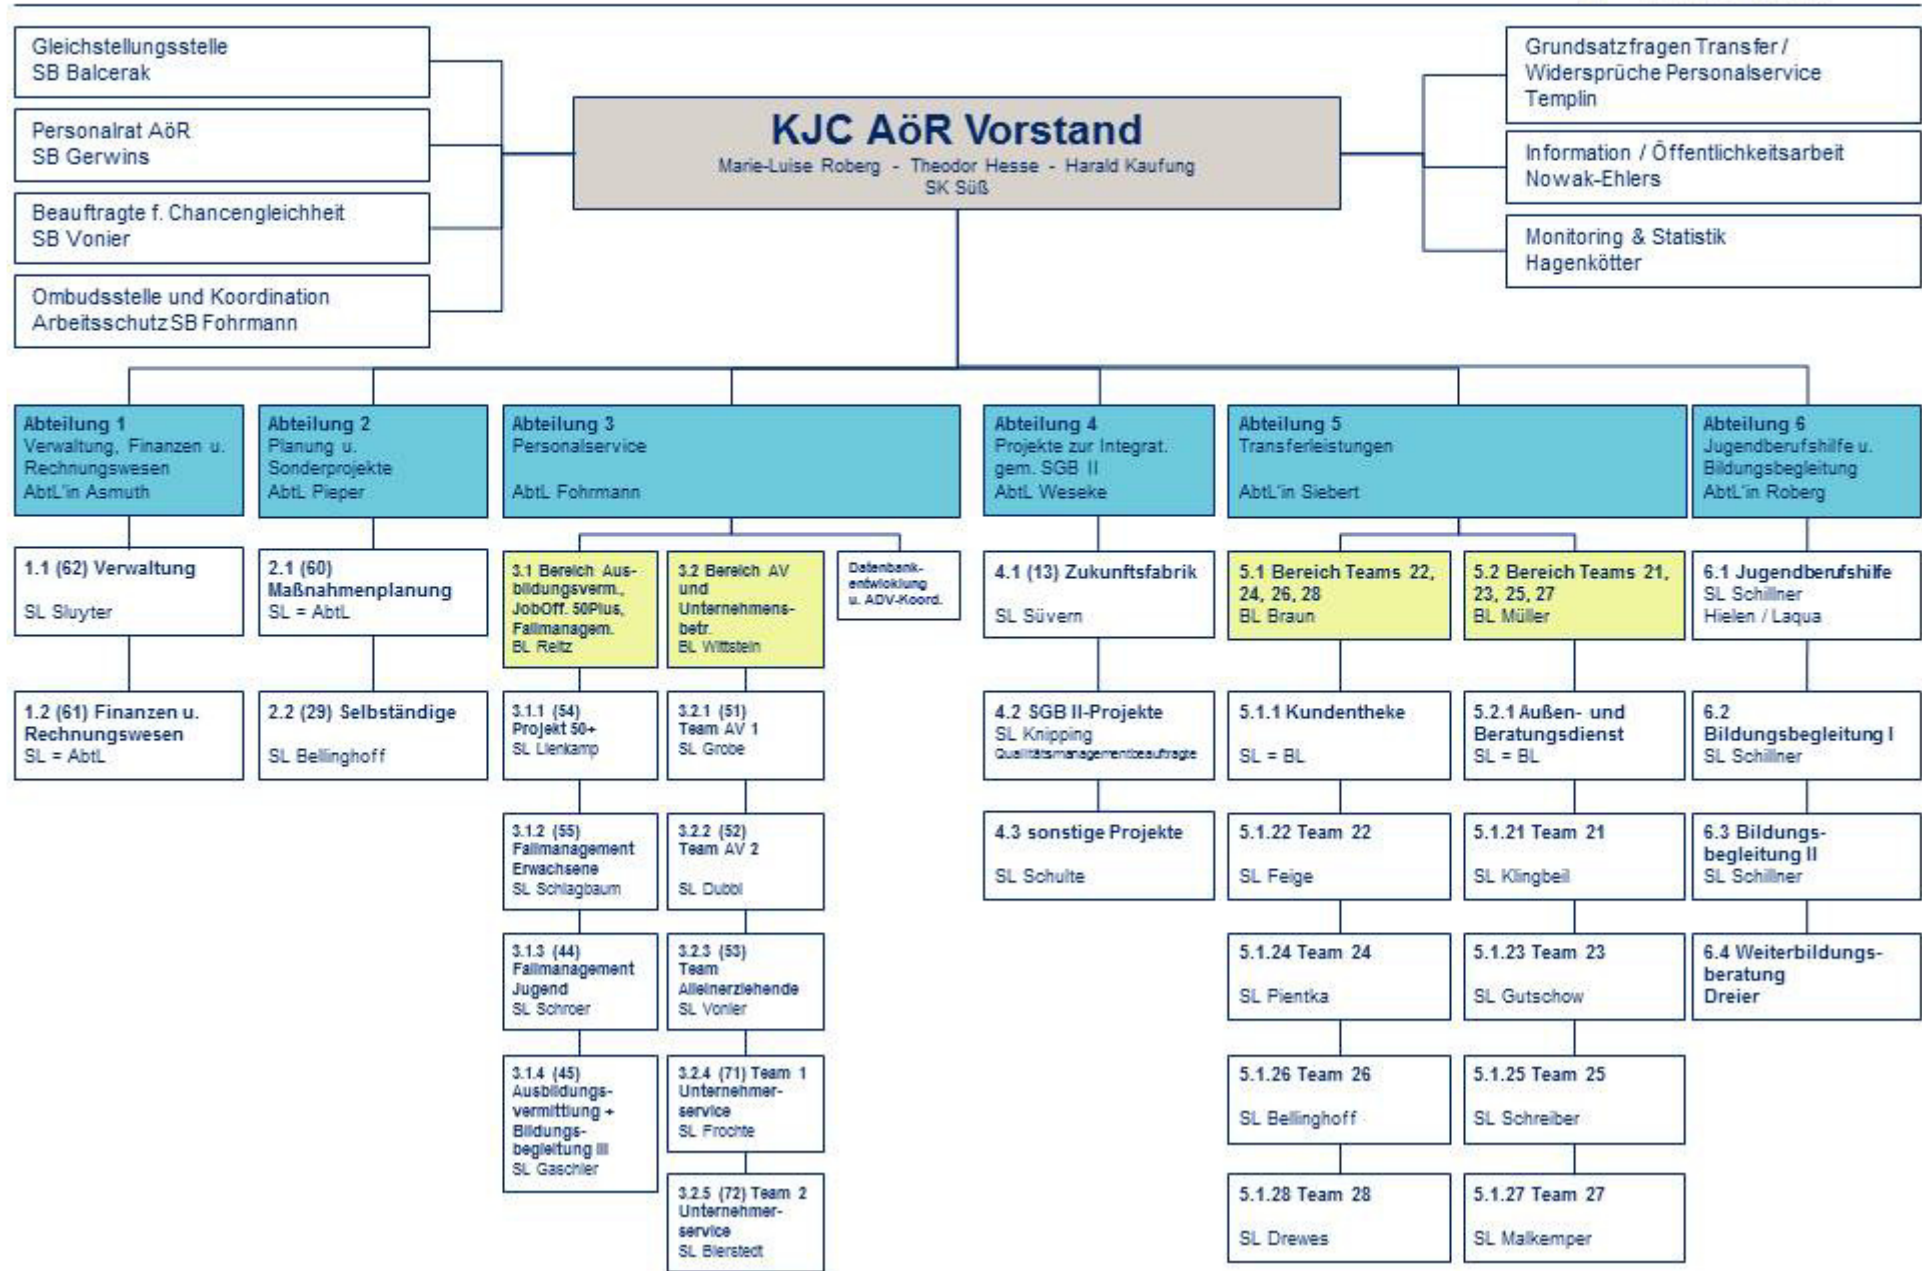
Gleichstellungsstelle
SB Balcerak

Personalrat AöR
SB Gerwins

Beauftragte f. Chancengleichheit
SB Vonier

Ombudsstelle und Koordination
Arbeitsschutz SB Fohrmann

KJC AöR Vorstand
Marie-Luise Roberg - Theodor Hesse - Harald Kaufung
SK Süß

Grundsatzfragen Transfer / Widersprüche Personalservice
Templin

Information / Öffentlichkeitsarbeit
Nowak-Ehlers

Monitoring & Statistik
Hagenkötter

Abteilung 1
Verwaltung, Finanzen u. Rechnungswesen
AbtL'in Asmuth

1.1 (62) Verwaltung
SL Sluyter

1.2 (61) Finanzen u. Rechnungswesen
SL = AbtL

Abteilung 2
Planung u. Sonderprojekte
AbtL Pieper

2.1 (60) Maßnahmenplanung
SL = AbtL

2.2 (29) Selbständige
SL Bellinghoff

Abteilung 3
Personalservice
AbtL Fohrmann

3.1 Bereich Ausbildungsverm., JobOff. 50Plus, Fallmanagem.
BL Reitz

3.2 Bereich AV und Unternehmensbetr.
BL Wittstein

Datenbankentwicklung u. ADV-Koord.

3.1.1 (54) Projekt 50+
SL Lienkamp

3.1.2 (55) Fallmanagement Erwachsene
SL Schlagbaum

3.1.3 (44) Fallmanagement Jugend
SL Schroer

3.1.4 (45) Ausbildungsvermittlung + Bildungsbegleitung III
SL Gaschler

3.2.1 (51) Team AV 1
SL Grobe

3.2.2 (52) Team AV 2
SL Dubbi

3.2.3 (53) Team Alleinerziehende
SL Vonier

3.2.4 (71) Team 1 Unternehmerservice
SL Frochte

3.2.5 (72) Team 2 Unternehmerservice
SL Bierstedt

Abteilung 4
Projekte zur Integrat. gem. SGB II
AbtL Weseke

4.1 (13) Zukunftsfabrik
SL Süvern

4.2 SGB II-Projekte
SL Knipping
Qualitätsmanagementbeauftragte

4.3 sonstige Projekte
SL Schulte

Abteilung 5
Transferleistungen
AbtL'in Siebert

5.1 Bereich Teams 22, 24, 26, 28
BL Braun

5.2 Bereich Teams 21, 23, 25, 27
BL Müller

5.1.1 Kundentheke
SL = BL

5.1.22 Team 22
SL Feige

5.1.24 Team 24
SL Pientka

5.1.26 Team 26
SL Bellinghoff

5.1.28 Team 28
SL Drewes

5.2.1 Außen- und Beratungsdienst
SL = BL

5.1.21 Team 21
SL Klingbeil

5.1.23 Team 23
SL Gutschow

5.1.25 Team 25
SL Schreiber

5.1.27 Team 27
SL Malkemper

Abteilung 6
Jugendberufshilfe u. Bildungsbegleitung
AbtL'in Roberg

6.1 Jugendberufshilfe
SL Schillner
Hielen / Laqua

6.2 Bildungsbegleitung I
SL Schillner

6.3 Bildungsbegleitung II
SL Schillner

6.4 Weiterbildungsberatung
Dreier